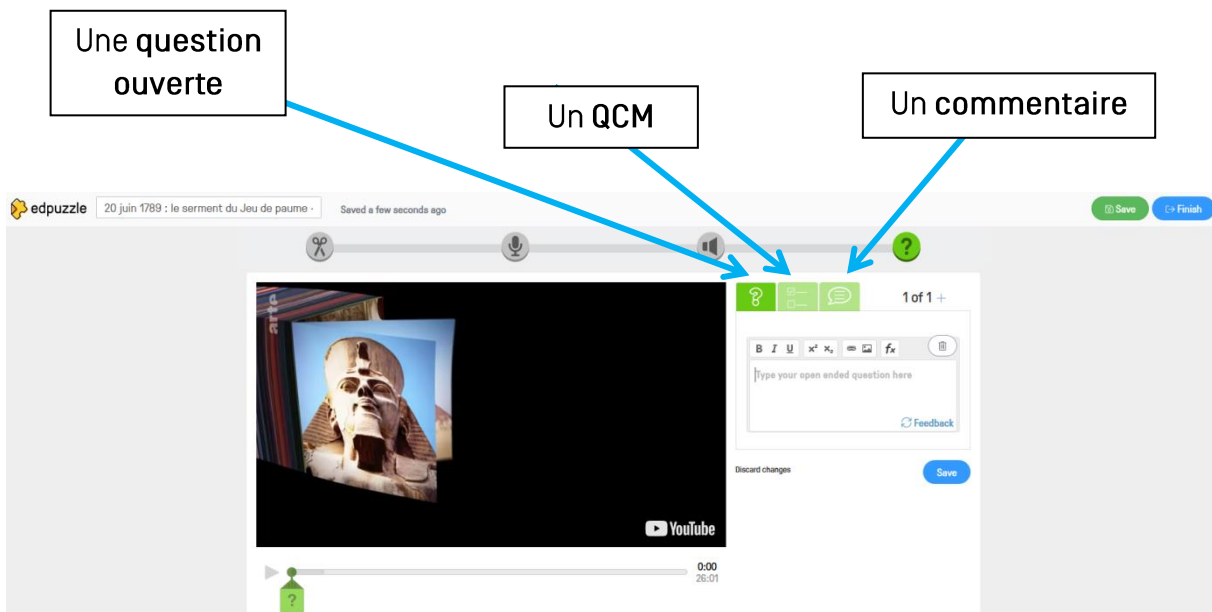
Une question ouverte

Un QCM

Un commentaire

edpuzzle 20 juin 1789 : le serment du Jeu de paume - Saved a few seconds ago

Save Finish

1 of 1 +

B I U $x^2$ $x_2$ $f_x$

Type your open ended question here

Feedback

Discard changes

Save

arte

YouTube

0:00
26:01